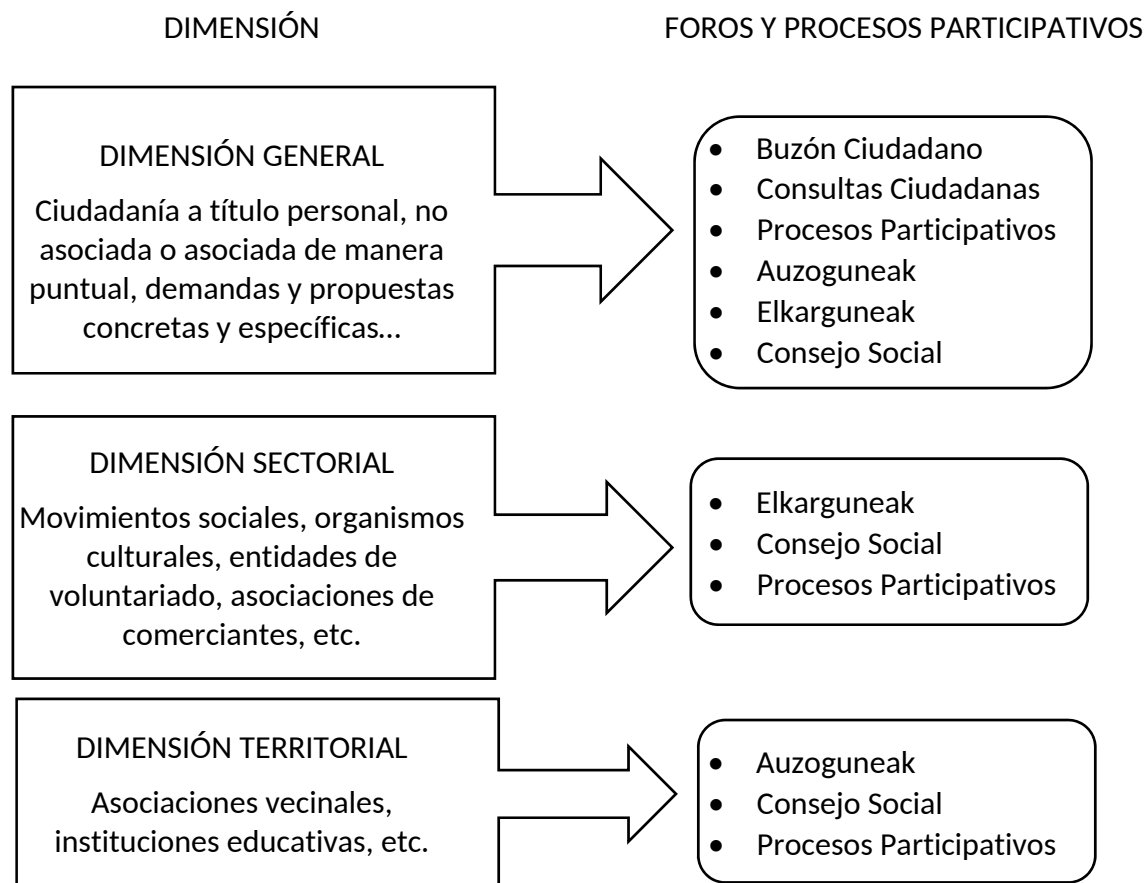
DIMENSIÓN

FOROS Y PROCESOS PARTICIPATIVOS

DIMENSIÓN GENERAL

Ciudadanía a título personal, no asociada o asociada de manera puntual, demandas y propuestas concretas y específicas…

- Buzón Ciudadano
- Consultas Ciudadanas
- Procesos Participativos
- Auzoguneak
- Elkarguneak
- Consejo Social

DIMENSIÓN SECTORIAL

Movimientos sociales, organismos culturales, entidades de voluntariado, asociaciones de comerciantes, etc.

- Elkarguneak
- Consejo Social
- Procesos Participativos

DIMENSIÓN TERRITORIAL

Asociaciones vecinales, instituciones educativas, etc.

- Auzoguneak
- Consejo Social
- Procesos Participativos